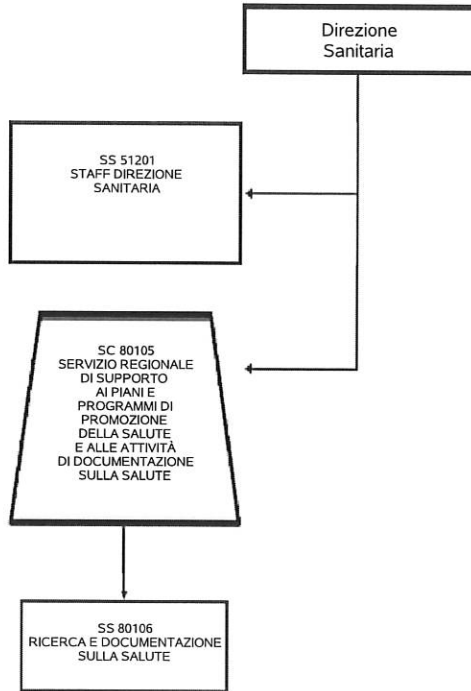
Direzione Sanitaria

SS 51201
STAFF DIREZIONE SANITARIA

SC 80105
SERVIZIO REGIONALE DI SUPPORTO AI PIANI E PROGRAMMI DI PROMOZIONE DELLA SALUTE E ALLE ATTIVITÀ DI DOCUMENTAZIONE SULLA SALUTE

SS 80106
RICERCA E DOCUMENTAZIONE SULLA SALUTE